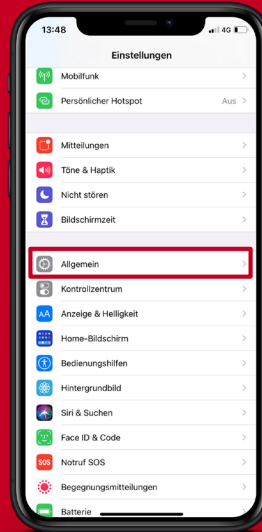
13:48
4G

Einstellungen

Mobilfunk
Persönlicher Hotspot Aus

Mitteilungen
Töne & Haptik
Nicht stören
Bildschirmzeit

Allgemein
Kontrollzentrum
AA Anzeige & Helligkeit
Home-Bildschirm
Bedienungshilfen
Hintergrundbild
Siri & Suchen
Face ID & Code
SOS Notruf SOS
Begegnungsmitteilungen
Batterie